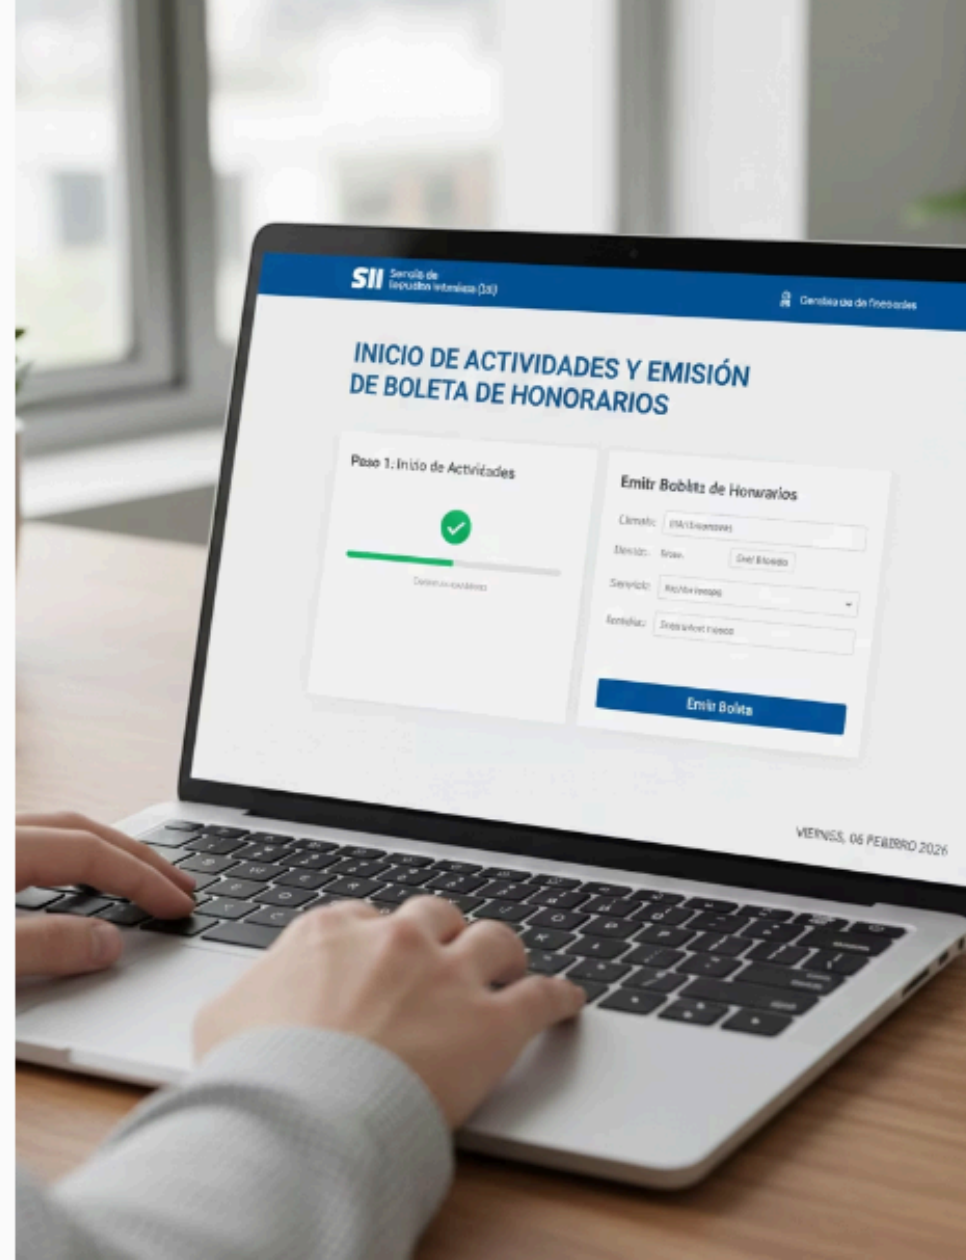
SII Servicio de Impuestos Internos (SII)

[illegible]

INICIO DE ACTIVIDADES Y EMISIÓN DE BOLETA DE HONORARIOS

Paso 1: Inicio de Actividades

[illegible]

Emitr Bolbtz de Honvarios

Cliente: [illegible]

Desde: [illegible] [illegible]

Servicio: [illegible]

Fecha: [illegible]

Emitr Bolsta

VIERNES, 06 FEBRRO 2026